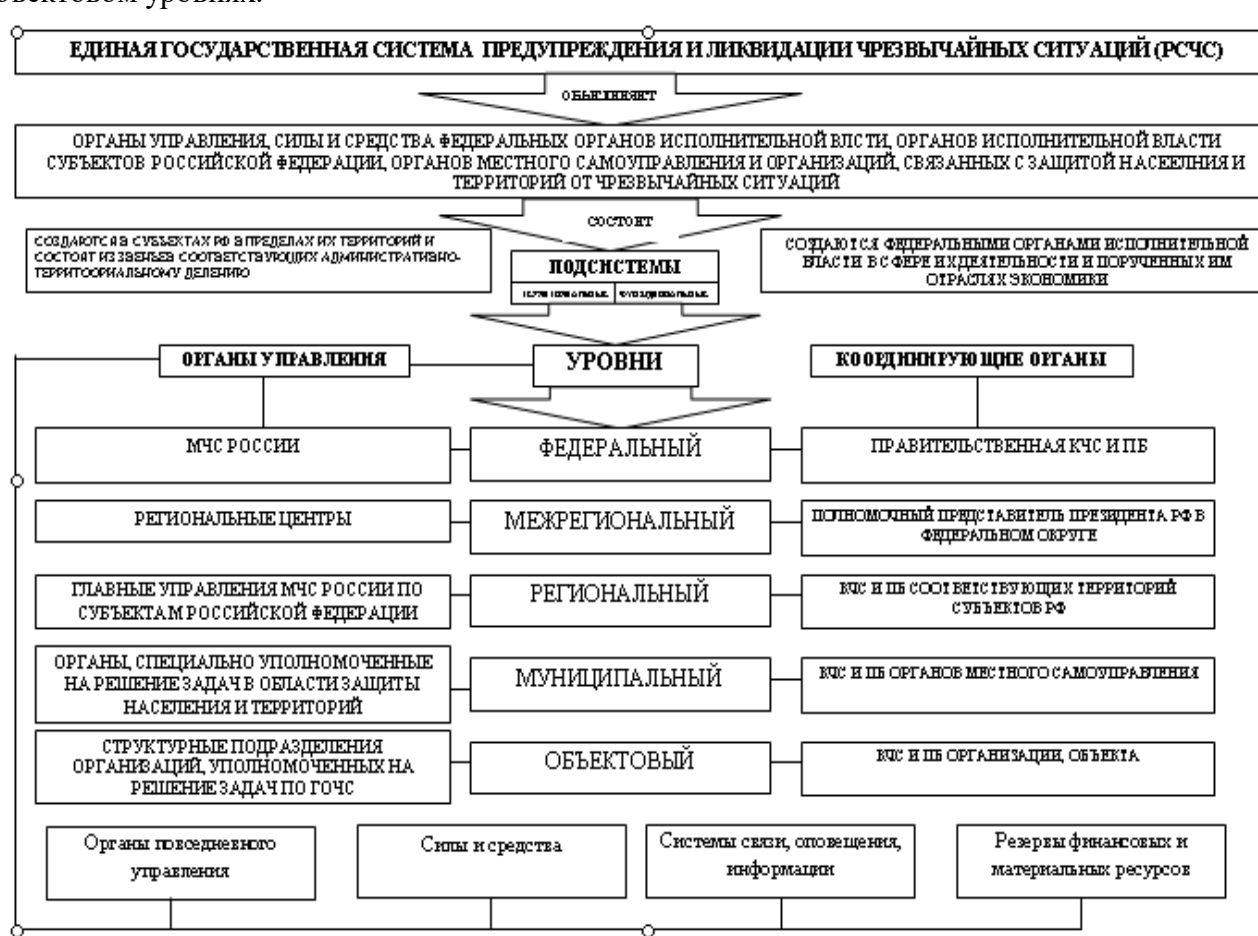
объектовом уровнях.

ЕДИНАЯ ГОСУДАРСТВЕННАЯ СИСТЕМА ПРЕДУПРЕЖДЕНИЯ И ЛИКВИДАЦИИ ЧРЕЗВЫЧАЙНЫХ СИТУАЦИЙ (РСЧС)

ОБЪЕДИНЯЕТ

ОРГАНЫ УПРАВЛЕНИЯ, СИЛЫ И СРЕДСТВА ФЕДЕРАЛЬНЫХ ОРГАНОВ ИСПОЛНИТЕЛЬНОЙ ВЛСТИ, ОРГАНОВ ИСПОЛНИТЕЛЬНОЙ ВЛАСТИ СУБЪЕКТОВ РОССИЙСКОЙ ФЕДЕРАЦИИ, ОРГАНОВ МЕСТНОГО САМОУПРАВЛЕНИЯ И ОРГАНИЗАЦИЙ, СВЯЗАННЫХ С ЗАЩИТОЙ НАСЕЛНИЯ И ТЕРРИТОРИЙ ОТ ЧРЕЗВЫЧАЙНЫХ СИТУАЦИЙ

СОСТОИТ

СОЗДАЮТСЯ В СУБЪЕКТАХ РФ В ПРЕДЕЛАХ ИХ ТЕРРИТОРИЙ И СОСТОЯТ ИЗ ЗВЕНЬЕВ СООТВЕТСТВУЮЩИХ АДМИНИСТРАТИВНО-ТЕРРИТООРИАЛЬНОМУ ДЕЛЕНИЮ

ПОДСИСТЕМЫ

ТЕРРИТОРИАЛЬНЫЕ | ФУНКЦИОНАЛЬНЫЕ

СОЗДАЮТСЯ ФЕДЕРАЛЬНЫМИ ОРГАНАМИ ИСПОЛНИТЕЛЬНОЙ ВЛАСТИ В СФЕРЕ ИХ ДЕЯТЕЛЬНОСТИ И ПОРУЧЕННЫХ ИМ ОТРАСЛЯХ ЭКОНОМИКИ

ОРГАНЫ УПРАВЛЕНИЯ

УРОВНИ

КООРДИНИРУЮЩИЕ ОРГАНЫ

МЧС РОССИИ

ФЕДЕРАЛЬНЫЙ

ПРАВИТЕЛЬСТВЕННАЯ КЧС И ПБ

РЕГИОНАЛЬНЫЕ ЦЕНТРЫ

МЕЖРЕГИОНАЛЬНЫЙ

ПОЛНОМОЧНЫЙ ПРЕДСТАВИТЕЛЬ ПРЕЗИДЕНТА РФ В ФЕДЕРАЛЬНОМ ОКРУГЕ

ГЛАВНЫЕ УПРАВЛЕНИЯ МЧС РОССИИ ПО СУБЪЕКТАМ РОССИЙСКОЙ ФЕДЕРАЦИИ

РЕГИОНАЛЬНЫЙ

КЧС И ПБ СООТВЕТСТВУЮЩИХ ТЕРРИТОРИЙ СУБЪЕКТОВ РФ

ОРГАНЫ, СПЕЦИАЛЬНО УПОЛНОМОЧЕННЫЕ НА РЕШЕНИЕ ЗАДАЧ В ОБЛАСТИ ЗАЩИТЫ НАСЕЛЕНИЯ И ТЕРРИТОРИЙ

МУНИЦИПАЛЬНЫЙ

КЧС И ПБ ОРГАНОВ МЕСТНОГО САМОУПРАВЛЕНИЯ

СТРУКТУРНЫЕ ПОДРАЗДЕЛЕНИЯ ОРГАНИЗАЦИЙ, УПОЛНОМОЧЕННЫХ НА РЕШЕНИЕ ЗАДАЧ ПО ГОЧС

ОБЪЕКТОВЫЙ

КЧС И ПБ ОРГАНИЗАЦИИ, ОБЪЕКТА

Органы повседневного управления

Силы и средства

Системы связи, оповещения, информации

Резервы финансовых и материальных ресурсов